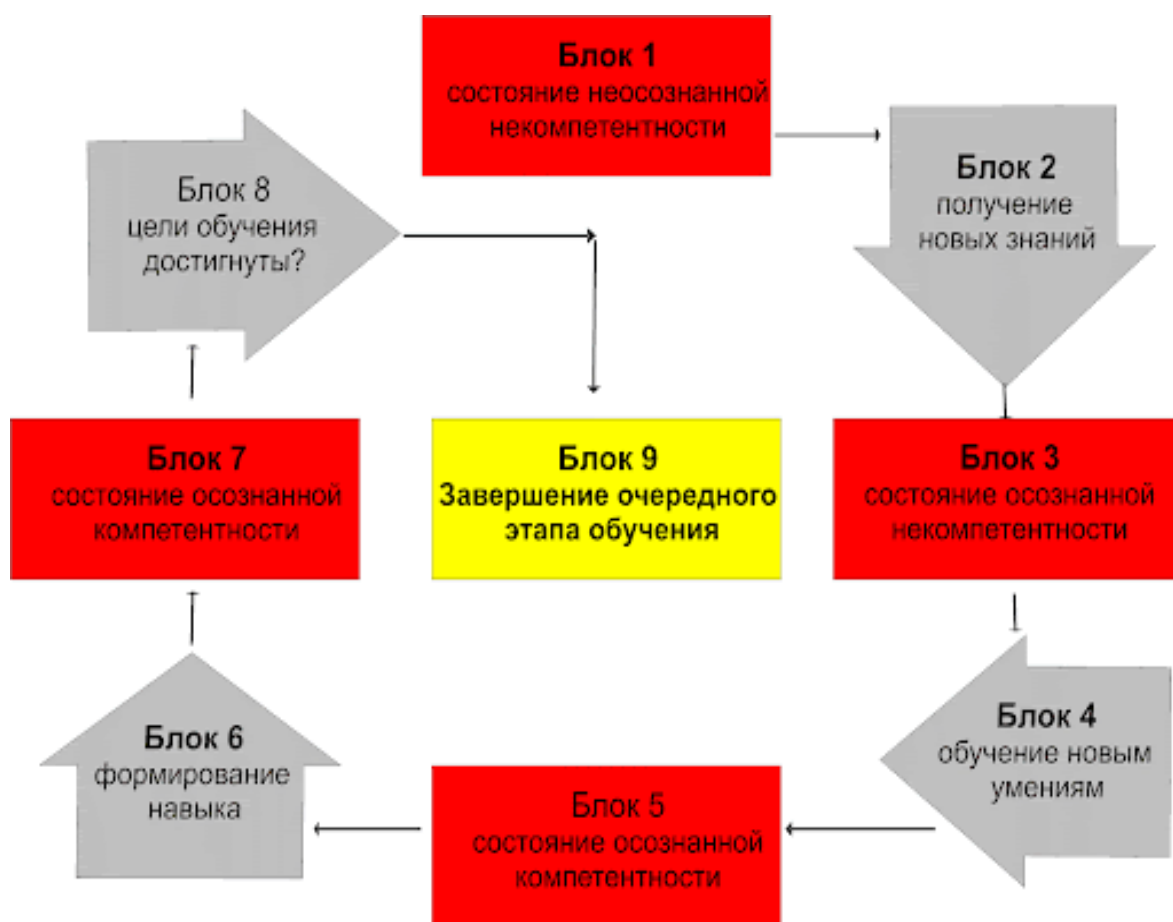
Блок 1
состояние неосознанной некомпетентности

Блок 2
получение новых знаний

Блок 3
состояние осознанной некомпетентности

Блок 4
обучение новым умениям

Блок 5
состояние осознанной компетентности

Блок 6
формирование навыка

Блок 7
состояние осознанной компетентности

Блок 8
цели обучения достигнуты?

Блок 9
Завершение очередного этапа обучения